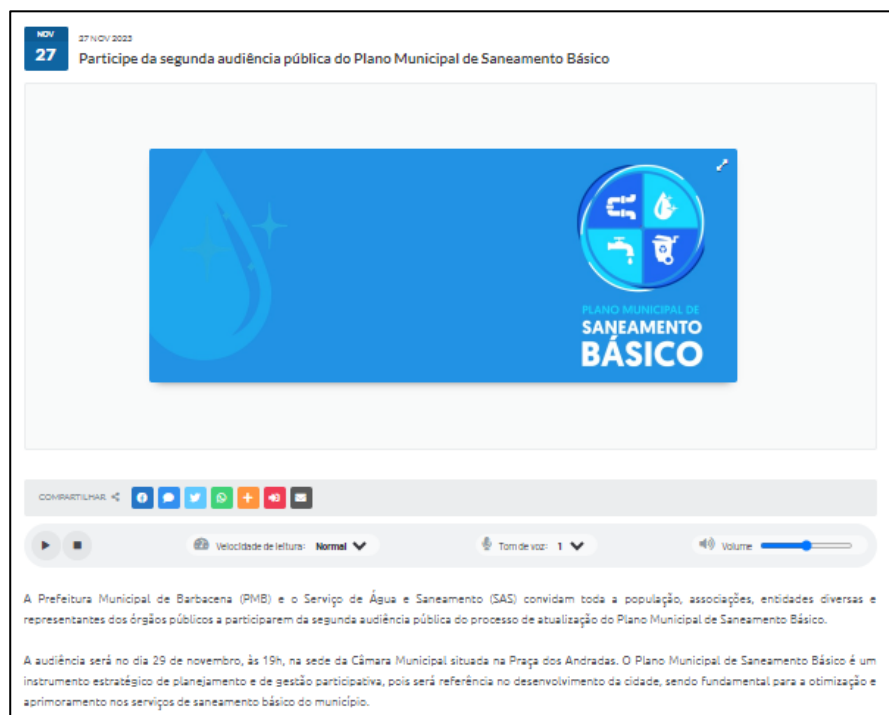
NOV
27

27 NOV 2023

Participe da segunda audiência pública do Plano Municipal de Saneamento Básico

PLANO MUNICIPAL DE
SANEAMENTO
BÁSICO

COMPARTILHAR

Velocidade de leitura: Normal

Tom de voz: 1

Volume

A Prefeitura Municipal de Barbacena (PMB) e o Serviço de Água e Saneamento (SAS) convidam toda a população, associações, entidades diversas e representantes dos órgãos públicos a participarem da segunda audiência pública do processo de atualização do Plano Municipal de Saneamento Básico.

A audiência será no dia 29 de novembro, às 19h, na sede da Câmara Municipal situada na Praça dos Andradas. O Plano Municipal de Saneamento Básico é um instrumento estratégico de planejamento e de gestão participativa, pois será referência no desenvolvimento da cidade, sendo fundamental para a otimização e aprimoramento nos serviços de saneamento básico do município.